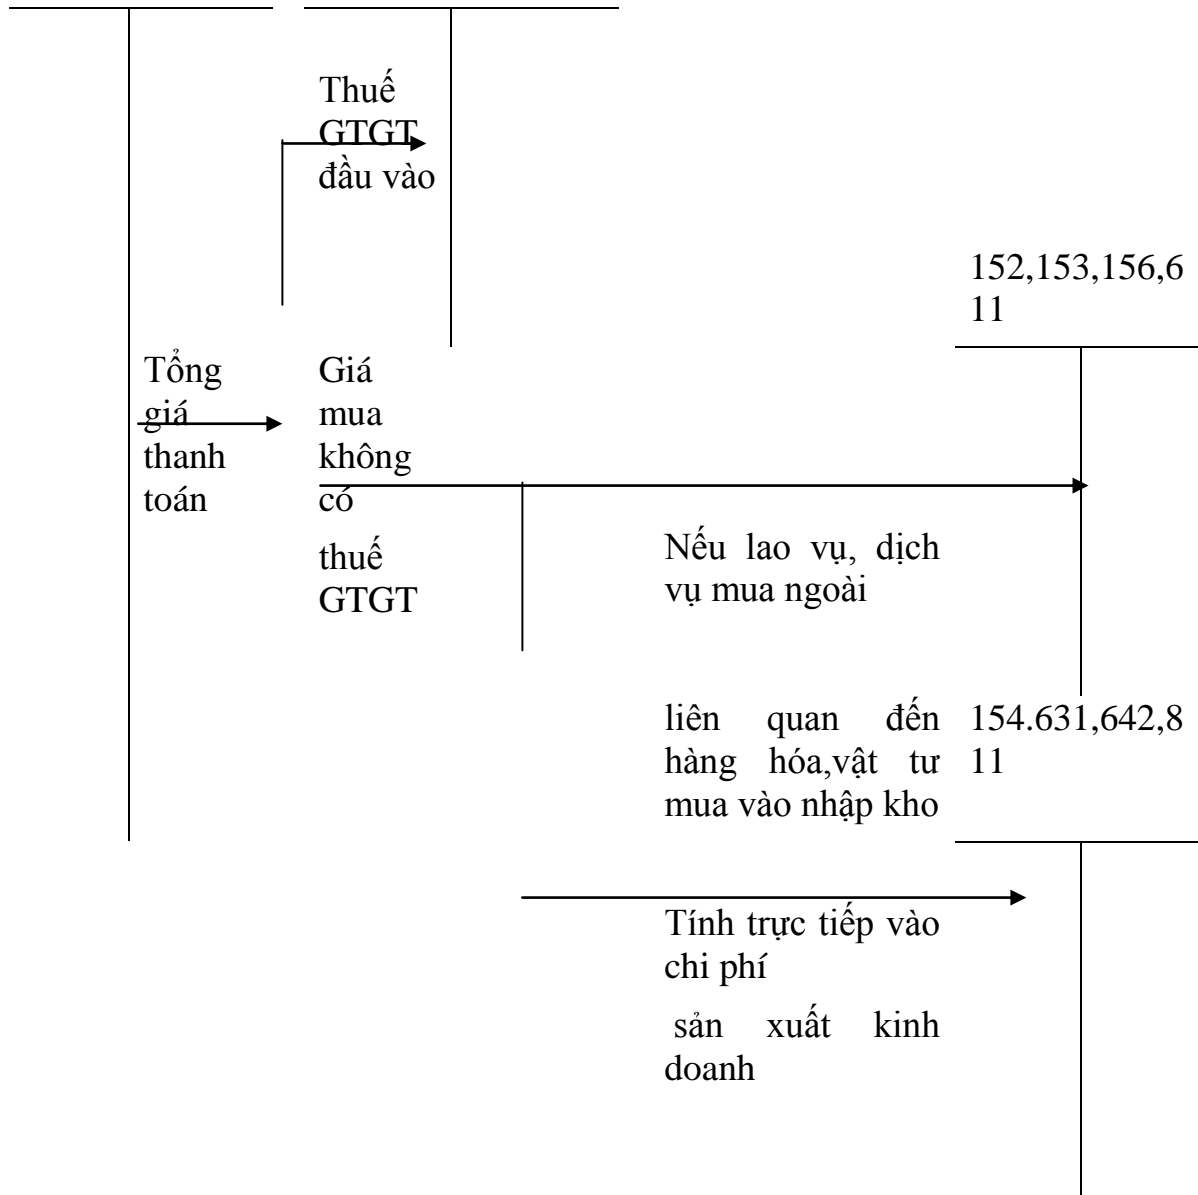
Thuế GTGT đầu vào

152,153,156,611

Tổng giá thanh toán

Giá mua không có thuế GTGT

Nếu lao vụ, dịch vụ mua ngoài

liên quan đến hàng hóa,vật tư mua vào nhập kho

154.631,642,811

Tính trực tiếp vào chi phí

sản xuất kinh doanh